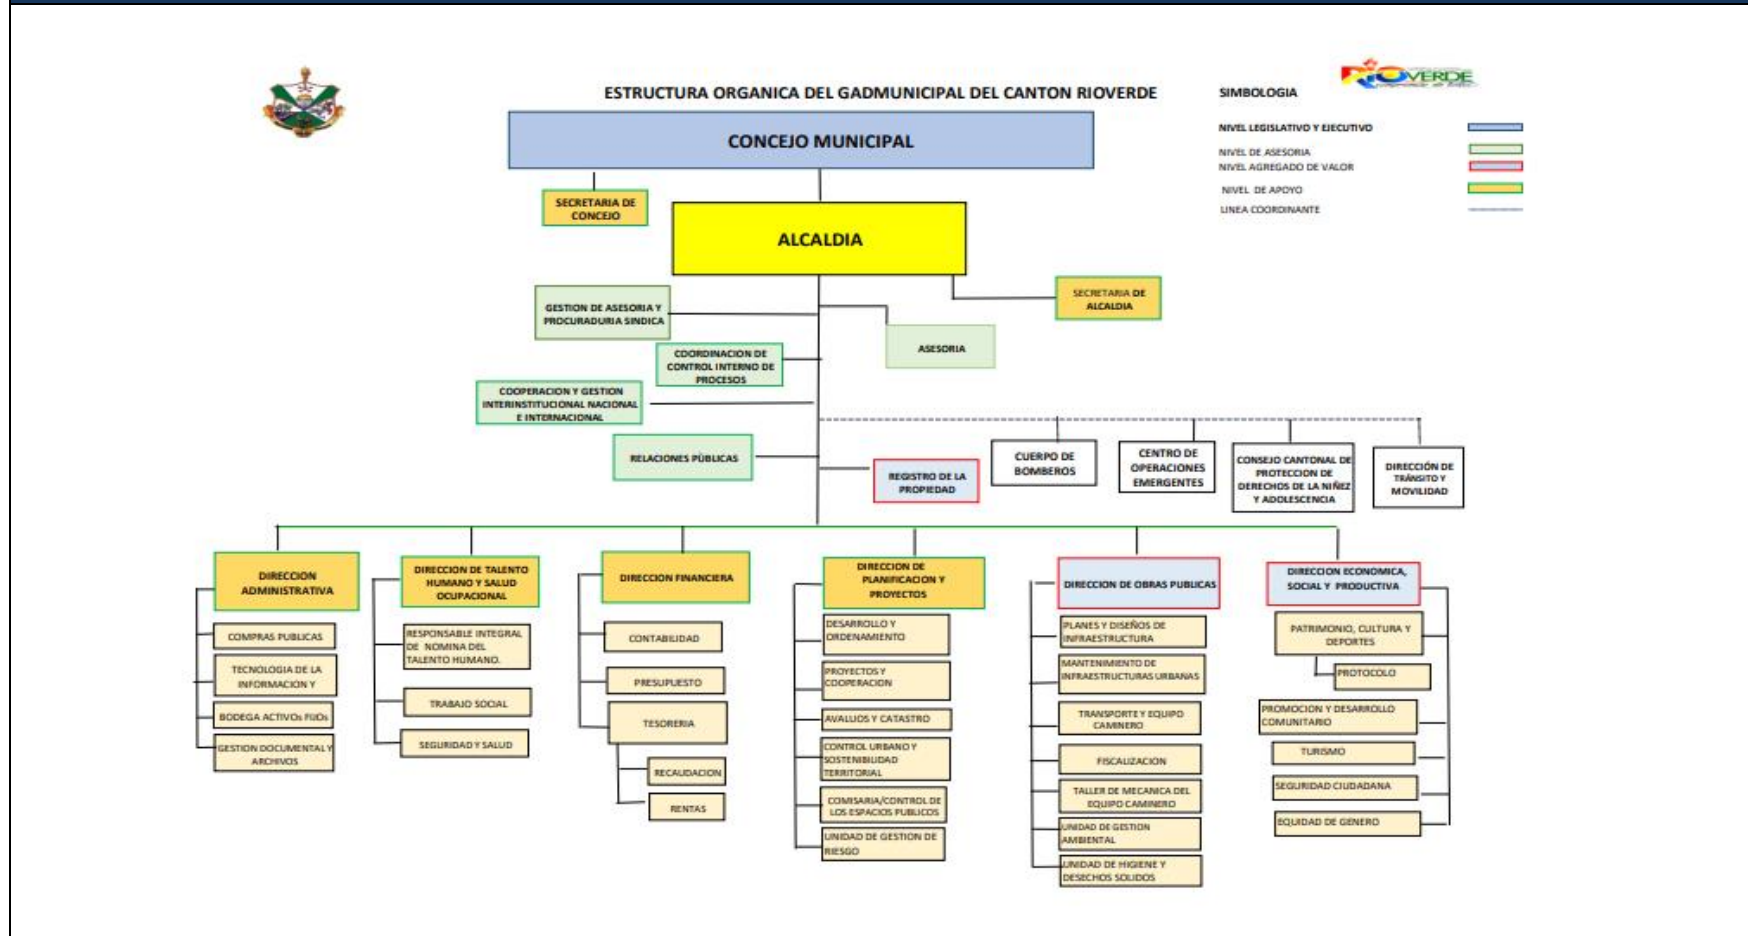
ESTRUCTURA ORGANICA DEL GADMUNICIPAL DEL CANTON RIOVERDE

RIOVERDE

SIMBOLOGIA

NIVEL LEGISLATIVO Y EJECUTIVO
NIVEL DE ASESORIA
NIVEL AGREGADO DE VALOR
NIVEL DE APOYO
LINEA COORDINANTE

CONCEJO MUNICIPAL

SECRETARIA DE CONCEJO

ALCALDIA

SECRETARIA DE ALCALDIA

GESTION DE ASESORIA Y PROCURADURIA SINDICA

ASESORIA

COORDINACION DE CONTROL INTERNO DE PROCESOS

COOPERACION Y GESTION INTERINSTITUCIONAL NACIONAL E INTERNACIONAL

RELACIONES PÚBLICAS

REGISTRO DE LA PROPIEDAD

CUERPO DE BOMBEROS

CENTRO DE OPERACIONES EMERGENTES

CONSEJO CANTONAL DE PROTECCION DE DERECHOS DE LA NIÑEZ Y ADOLESCENCIA

DIRECCIÓN DE TRÁNSITO Y MOVILIDAD

DIRECCION ADMINISTRATIVA
COMPRAS PUBLICAS
TECNOLOGIA DE LA INFORMACION Y
BODEGA ACTIVOS FIJOS
GESTION DOCUMENTAL Y ARCHIVOS

DIRECCION DE TALENTO HUMANO Y SALUD OCUPACIONAL
RESPONSABLE INTEGRAL DE NOMINA DEL TALENTO HUMANO.
TRABAJO SOCIAL
SEGURIDAD Y SALUD

DIRECCION FINANCIERA
CONTABILIDAD
PRESUPUESTO
TESORERIA
RECAUDACION
RENTAS

DIRECCION DE PLANIFICACION Y PROYECTOS
DESARROLLO Y ORDENAMIENTO
PROYECTOS Y COOPERACION
AVALUOS Y CATASTRO
CONTROL URBANO Y SOSTENIBILIDAD TERRITORIAL
COMISARIA/CONTROL DE LOS ESPACIOS PUBLICOS
UNIDAD DE GESTION DE RIESGO

DIRECCION DE OBRAS PUBLICAS
PLANES Y DISEÑOS DE INFRAESTRUCTURA
MANTENIMIENTO DE INFRAESTRUCTURAS URBANAS
TRANSPORTE Y EQUIPO CAMINERO
FISCALIZACION
TALLER DE MECANICA DEL EQUIPO CAMINERO
UNIDAD DE GESTION AMBIENTAL
UNIDAD DE HIGIENE Y DESECHOS SOLIDOS

DIRECCION ECONOMICA, SOCIAL Y PRODUCTIVA
PATRIMONIO, CULTURA Y DEPORTES
PROTOCOLO
PROMOCION Y DESARROLLO COMUNITARIO
TURISMO
SEGURIDAD CIUDADANA
EQUIDAD DE GENERO